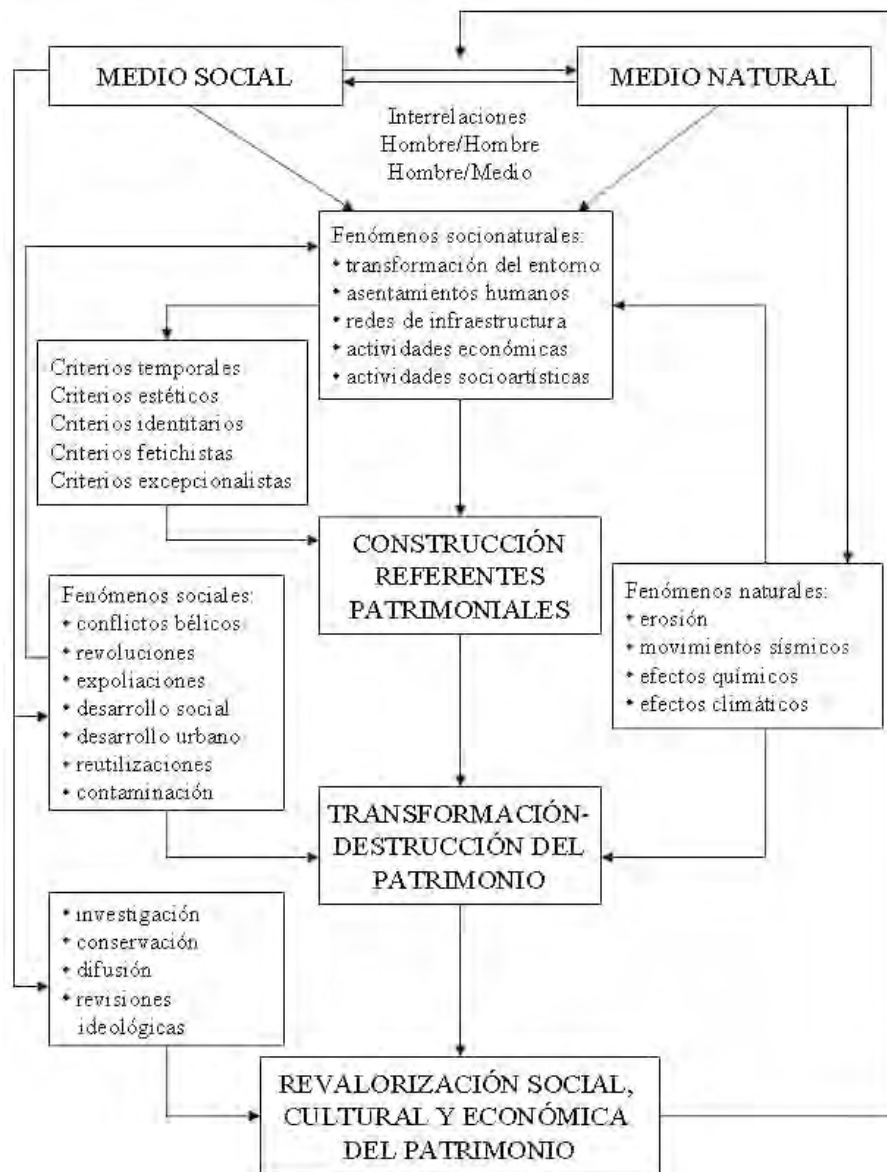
MEDIO SOCIAL

MEDIO NATURAL

Interrelaciones
Hombre/Hombre
Hombre/Medio

Fenómenos socionaturales:
• transformación del entorno
• asentamientos humanos
• redes de infraestructura
• actividades económicas
• actividades socioartísticas

Criterios temporales
Criterios estéticos
Criterios identitarios
Criterios fetichistas
Criterios excepcionalistas

CONSTRUCCIÓN REFERENTES PATRIMONIALES

Fenómenos sociales:
• conflictos bélicos
• revoluciones
• expoliaciones
• desarrollo social
• desarrollo urbano
• reutilizaciones
• contaminación

Fenómenos naturales:
• erosión
• movimientos sísmicos
• efectos químicos
• efectos climáticos

TRANSFORMACIÓN-DESTRUCCIÓN DEL PATRIMONIO

• investigación
• conservación
• difusión
• revisiones ideológicas

REVALORIZACIÓN SOCIAL, CULTURAL Y ECONÓMICA DEL PATRIMONIO